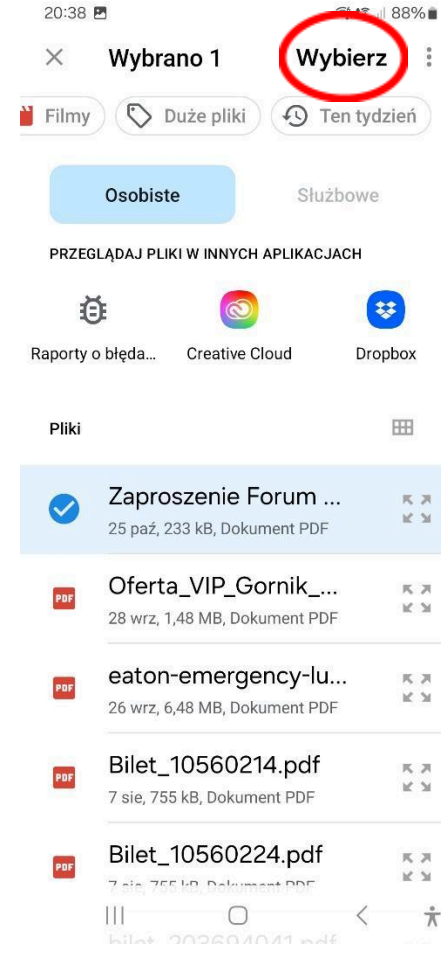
20:38

88%

Wybrano 1

Wybierz

Filmy

Duże pliki

Ten tydzień

Osobiste

Służbowe

PRZEGLĄDAJ PLIKI W INNYCH APLIKACJACH

Raporty o błęda...

Creative Cloud

Dropbox

Pliki

Zaproszenie Forum ...
25 paź, 233 kB, Dokument PDF

PDF
Oferta_VIP_Gornik_...
28 wrz, 1,48 MB, Dokument PDF

PDF
eaton-emergency-lu...
26 wrz, 6,48 MB, Dokument PDF

PDF
Bilet_10560214.pdf
7 sie, 755 kB, Dokument PDF

PDF
Bilet_10560224.pdf
7 sie, 755 kB, Dokument PDF

bilet_203694041.pdf